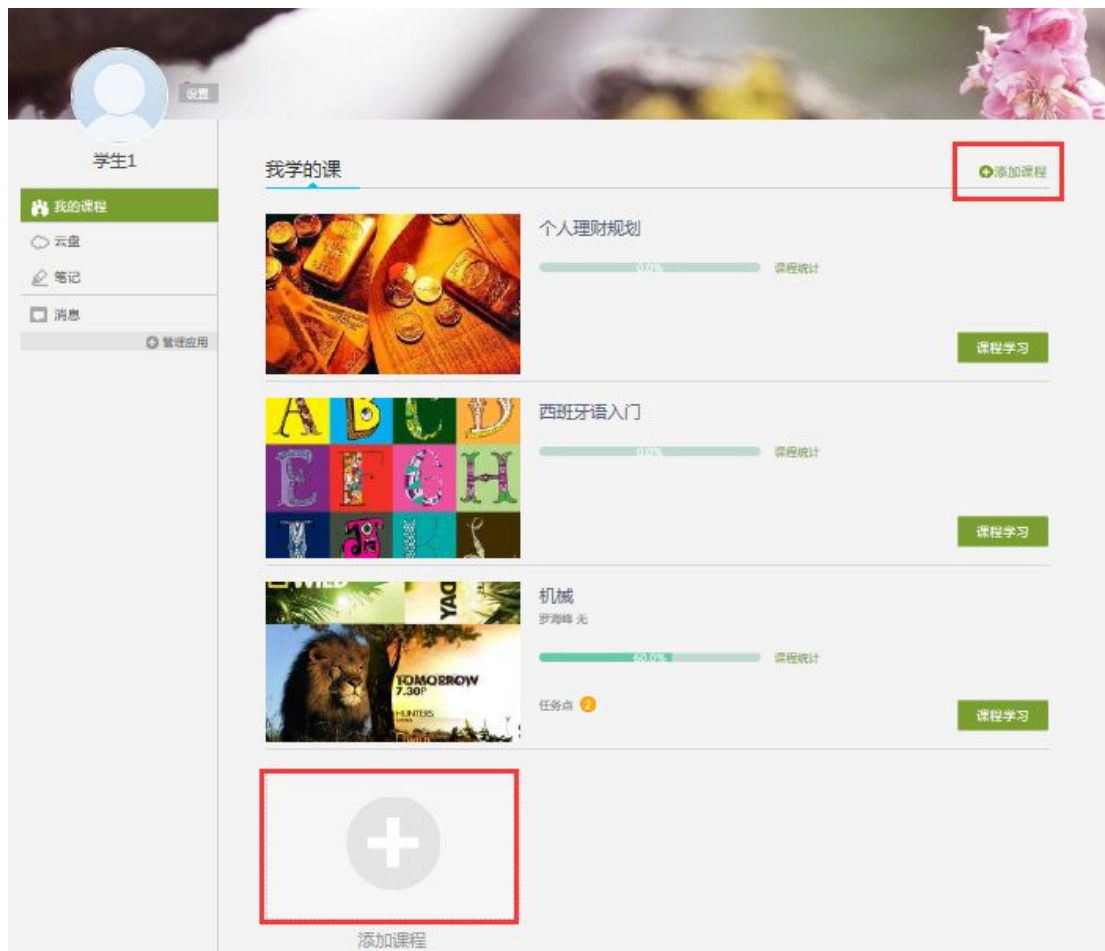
设置

学生1

我的课程
云盘
笔记
消息
管理应用

我学的课

添加课程

个人理财规划
0.0%
课程统计
课程学习

A B C D
E F G H

西班牙语入门
0.0%
课程统计
课程学习

WILD
YAO
TOMORROW 7.30P
HUNTERS

机械
罗海峰 无
60.0%
课程统计
任务点 2
课程学习

添加课程